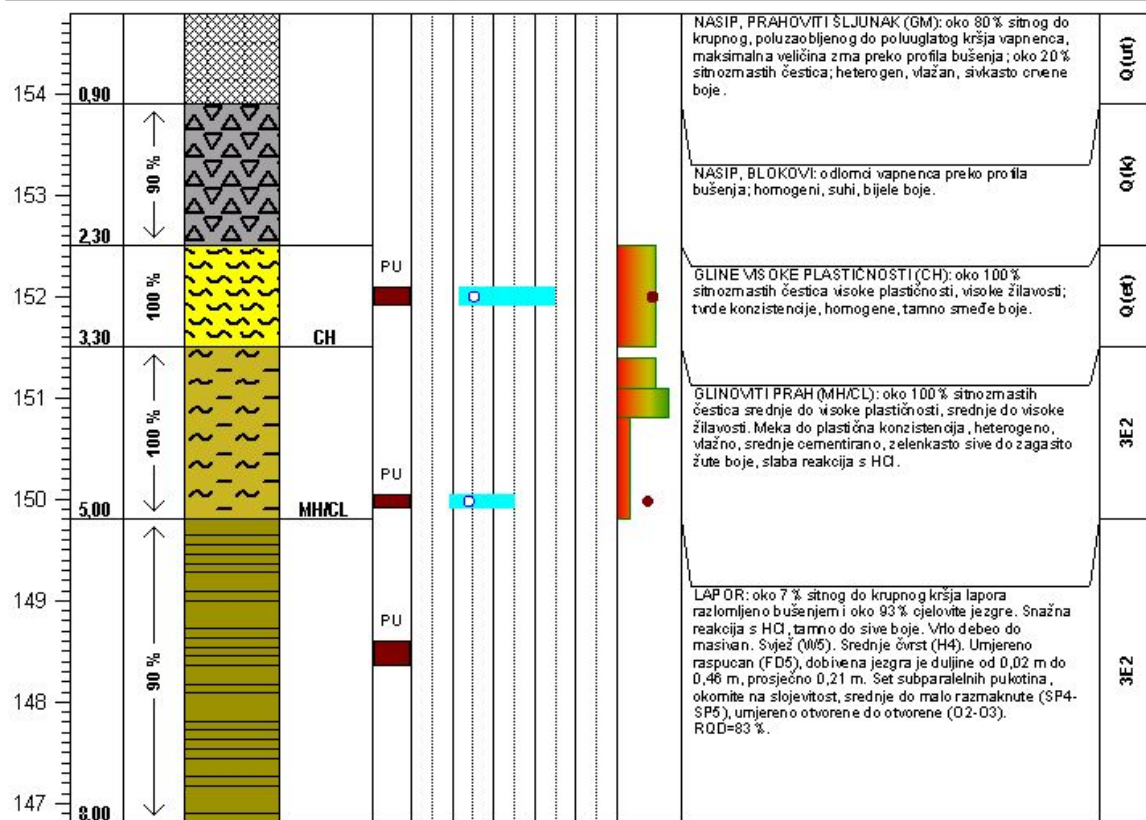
154
0,90
153
2,30
152
3,30
151
150
5,00
149
148
147
8,00

90 %
100 %
100 %
90 %

CH
MH/CL

PU
PU
PU

NASIP, PRAHOVITI ŠLJUNAK (GM): oko 80 % sitnog do krupnog, poluzaobljenog do poluuglatog kršja vapnenca, maksimalna veličina zrna preko profila bušenja ; oko 20 % sitnozrnastih čestica; heterogen, vlažan, sivkasto crvene boje.

Q(ut)

NASIP, BLOKOVI: odlomci vapnenca preko profila bušenja; homogeni, suhi, bijele boje.

Q(k)

GLINE VISOKE PLASTIČNOSTI (CH): oko 100 % sitnozrnastih čestica visoke plastičnosti, visoke žilavosti; tvrde konzistencije, homogene, tamno smeđe boje.

Q(el)

GLINOVITI PRAH (MH/CL): oko 100 % sitnozrnastih čestica srednje do visoke plastičnosti, srednje do visoke žilavosti. Meka do plastična konzistencija, heterogeno, vlažno, srednje cementirano, zelenkasto sive do zagasito žute boje, slaba reakcija s HCl.

3E2

LAPOR: oko 7 % sitnog do krupnog kršja lapora razlomljeno bušenjem i oko 93 % cjelovite jezgre. Snažna reakcija s HCl, tamno do sive boje. Vrlo debeo do masivan. Svjež (W5). Srednje čvrst (H4). Umjereno raspucan (FD5), dobivena jezgra je duljine od 0,02 m do 0,46 m, prosječno 0,21 m. Set subparalelnih pukotina, okomite na slojevitost, srednje do malo razmaknute (SP4-SP5), umjereno otvorene do otvorene (O2-O3). RQD=83 %.

3E2